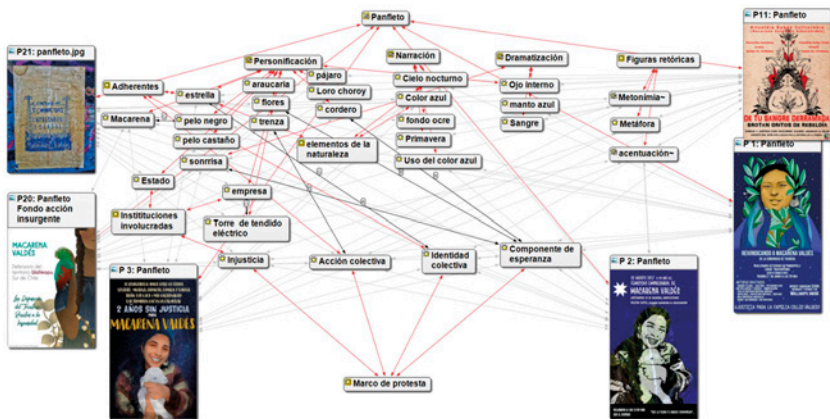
Panfleto

P21: panfleto.jpg

Personificación

Narración

Dramatización

Figuras retóricas

P11: Panfleto

Adherentes

pájaro

araucaria

Loro choroy

Cielo nocturno

Ojo interno

estrella

flores

Color azul

manto azul

Metonimia~

Macarena

pelo negro

cordero

fondo ocre

Sangre

Metáfora

pelo castaño

trenza

elementos de la naturaleza

Primavera

Uso del color azul

acentuación~

P 1: Panfleto

sonrisa

Estado

empresa

P20: Panfleto Fondo acción insurgente

Instituciones involucradas

Torre de tendido eléctrico

Componente de esperanza

Injusticia

Acción colectiva

Identidad colectiva

P 2: Panfleto

P 3: Panfleto

MACARENA VALDÉS

2 AÑOS SIN JUSTICIA

MACARENA VALDES

DE TU SANGRE DERRAMADA

REIVINDICANDO A MACARENA VALDÉS

JUSTICIA PARA LA FAMILIA COLLIO VALDES

Marco de protesta